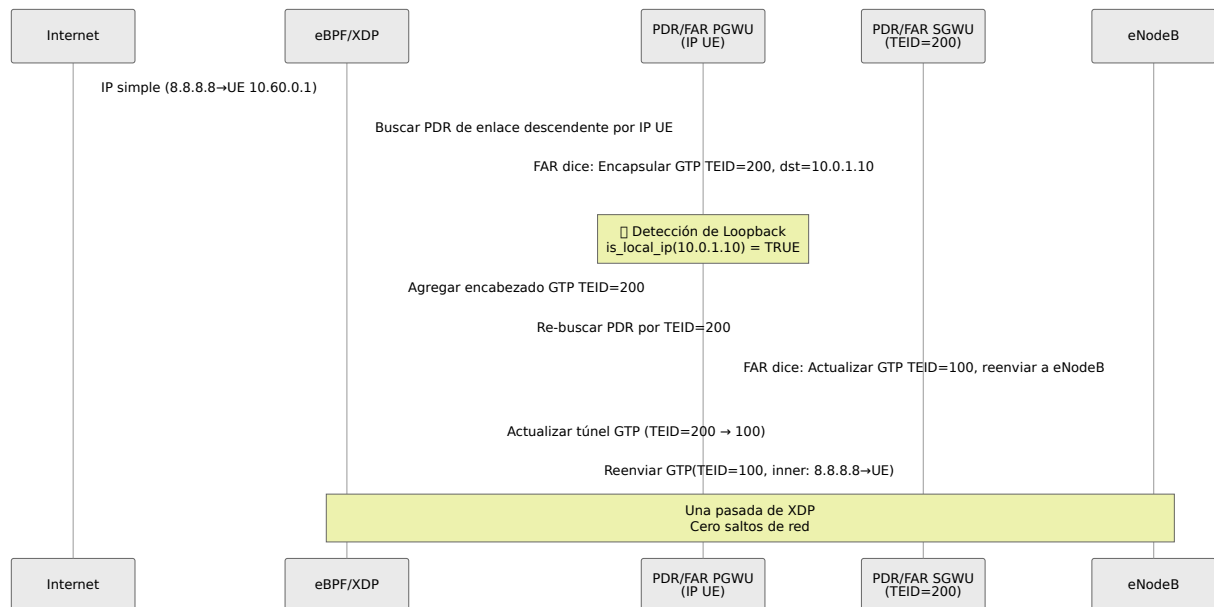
Internet

eBPF/XDP

PDR/FAR PGWU (IP UE)

PDR/FAR SGWU (TEID=200)

eNodeB

IP simple (8.8.8.8→UE 10.60.0.1)

Buscar PDR de enlace descendente por IP UE

FAR dice: Encapsular GTP TEID=200, dst=10.0.1.10

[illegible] Detección de Loopback
is_local_ip(10.0.1.10) = TRUE

Agregar encabezado GTP TEID=200

Re-buscar PDR por TEID=200

FAR dice: Actualizar GTP TEID=100, reenviar a eNodeB

Actualizar túnel GTP (TEID=200 → 100)

Reenviar GTP(TEID=100, inner: 8.8.8.8→UE)

Una pasada de XDP
Cero saltos de red

Internet

eBPF/XDP

PDR/FAR PGWU (IP UE)

PDR/FAR SGWU (TEID=200)

eNodeB